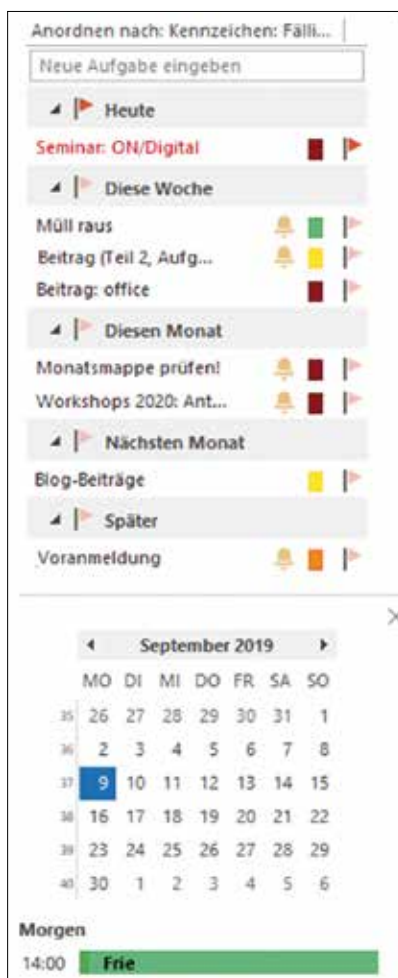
Anordnen nach: Kennzeichen: Fälli...

Neue Aufgabe eingeben

Heute

Seminar: ON/Digital

Diese Woche

Müll raus

Beitrag (Teil 2, Aufg...

Beitrag: office

Diesen Monat

Monatsmappe prüfen!

Workshops 2020: Ant...

Nächsten Monat

Blog-Beiträge

Später

Voranmeldung

September 2019

| | MO | DI | MI | DO | FR | SA | SO |
|---|---|---|---|---|---|---|---|
| 35 | 26 | 27 | 28 | 29 | 30 | 31 | 1 |
| 36 | 2 | 3 | 4 | 5 | 6 | 7 | 8 |
| 37 | 9 | 10 | 11 | 12 | 13 | 14 | 15 |
| 38 | 16 | 17 | 18 | 19 | 20 | 21 | 22 |
| 39 | 23 | 24 | 25 | 26 | 27 | 28 | 29 |
| 40 | 30 | 1 | 2 | 3 | 4 | 5 | 6 |

Morgen

14:00 Frie